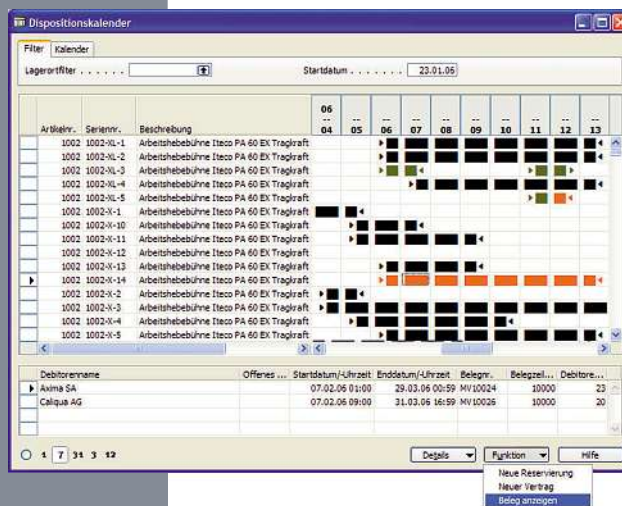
Dispositionskalender

Filter | Kalender

Lagerortfilter . . . . . .

Startdatum . . . . . . . 23.01.06

| Artikelnr. | Seriennr. | Beschreibung | 06 -- 04 | -- 05 | -- 06 | -- 07 | -- 08 | -- 09 | -- 10 | -- 11 | -- 12 | -- 13 |
|---|---|---|---|---|---|---|---|---|---|---|---|---|
| 1002 | 1002-XL-1 | Arbeitshebebühne Iteco PA 60 EX Tragkraft | | | | | | | | | | |
| 1002 | 1002-XL-2 | Arbeitshebebühne Iteco PA 60 EX Tragkraft | | | | | | | | | | |
| 1002 | 1002-XL-3 | Arbeitshebebühne Iteco PA 60 EX Tragkraft | | | | | | | | | | |
| 1002 | 1002-XL-4 | Arbeitshebebühne Iteco PA 60 EX Tragkraft | | | | | | | | | | |
| 1002 | 1002-XL-5 | Arbeitshebebühne Iteco PA 60 EX Tragkraft | | | | | | | | | | |
| 1002 | 1002-X-1 | Arbeitshebebühne Iteco PA 60 EX Tragkraft | | | | | | | | | | |
| 1002 | 1002-X-10 | Arbeitshebebühne Iteco PA 60 EX Tragkraft | | | | | | | | | | |
| 1002 | 1002-X-11 | Arbeitshebebühne Iteco PA 60 EX Tragkraft | | | | | | | | | | |
| 1002 | 1002-X-12 | Arbeitshebebühne Iteco PA 60 EX Tragkraft | | | | | | | | | | |
| 1002 | 1002-X-13 | Arbeitshebebühne Iteco PA 60 EX Tragkraft | | | | | | | | | | |
| 1002 | 1002-X-14 | Arbeitshebebühne Iteco PA 60 EX Tragkraft | | | | | | | | | | |
| 1002 | 1002-X-2 | Arbeitshebebühne Iteco PA 60 EX Tragkraft | | | | | | | | | | |
| 1002 | 1002-X-3 | Arbeitshebebühne Iteco PA 60 EX Tragkraft | | | | | | | | | | |
| 1002 | 1002-X-4 | Arbeitshebebühne Iteco PA 60 EX Tragkraft | | | | | | | | | | |
| 1002 | 1002-X-5 | Arbeitshebebühne Iteco PA 60 EX Tragkraft | | | | | | | | | | |

| Debitorenname | Offenes ... | Startdatum/-Uhrzeit | Enddatum/-Uhrzeit | Belegnr. | Belegzeil... | Debitore... |
|---|---|---|---|---|---|---|
| Axima SA | | 07.02.06 01:00 | 29.03.06 00:59 | MV10024 | 10000 | 23 |
| Caliqua AG | | 07.02.06 09:00 | 31.03.06 16:59 | MV10026 | 10000 | 20 |

1 7 31 3 12

Details | Funktion | Hilfe

Neue Reservierung
Neuer Vertrag
Beleg anzeigen